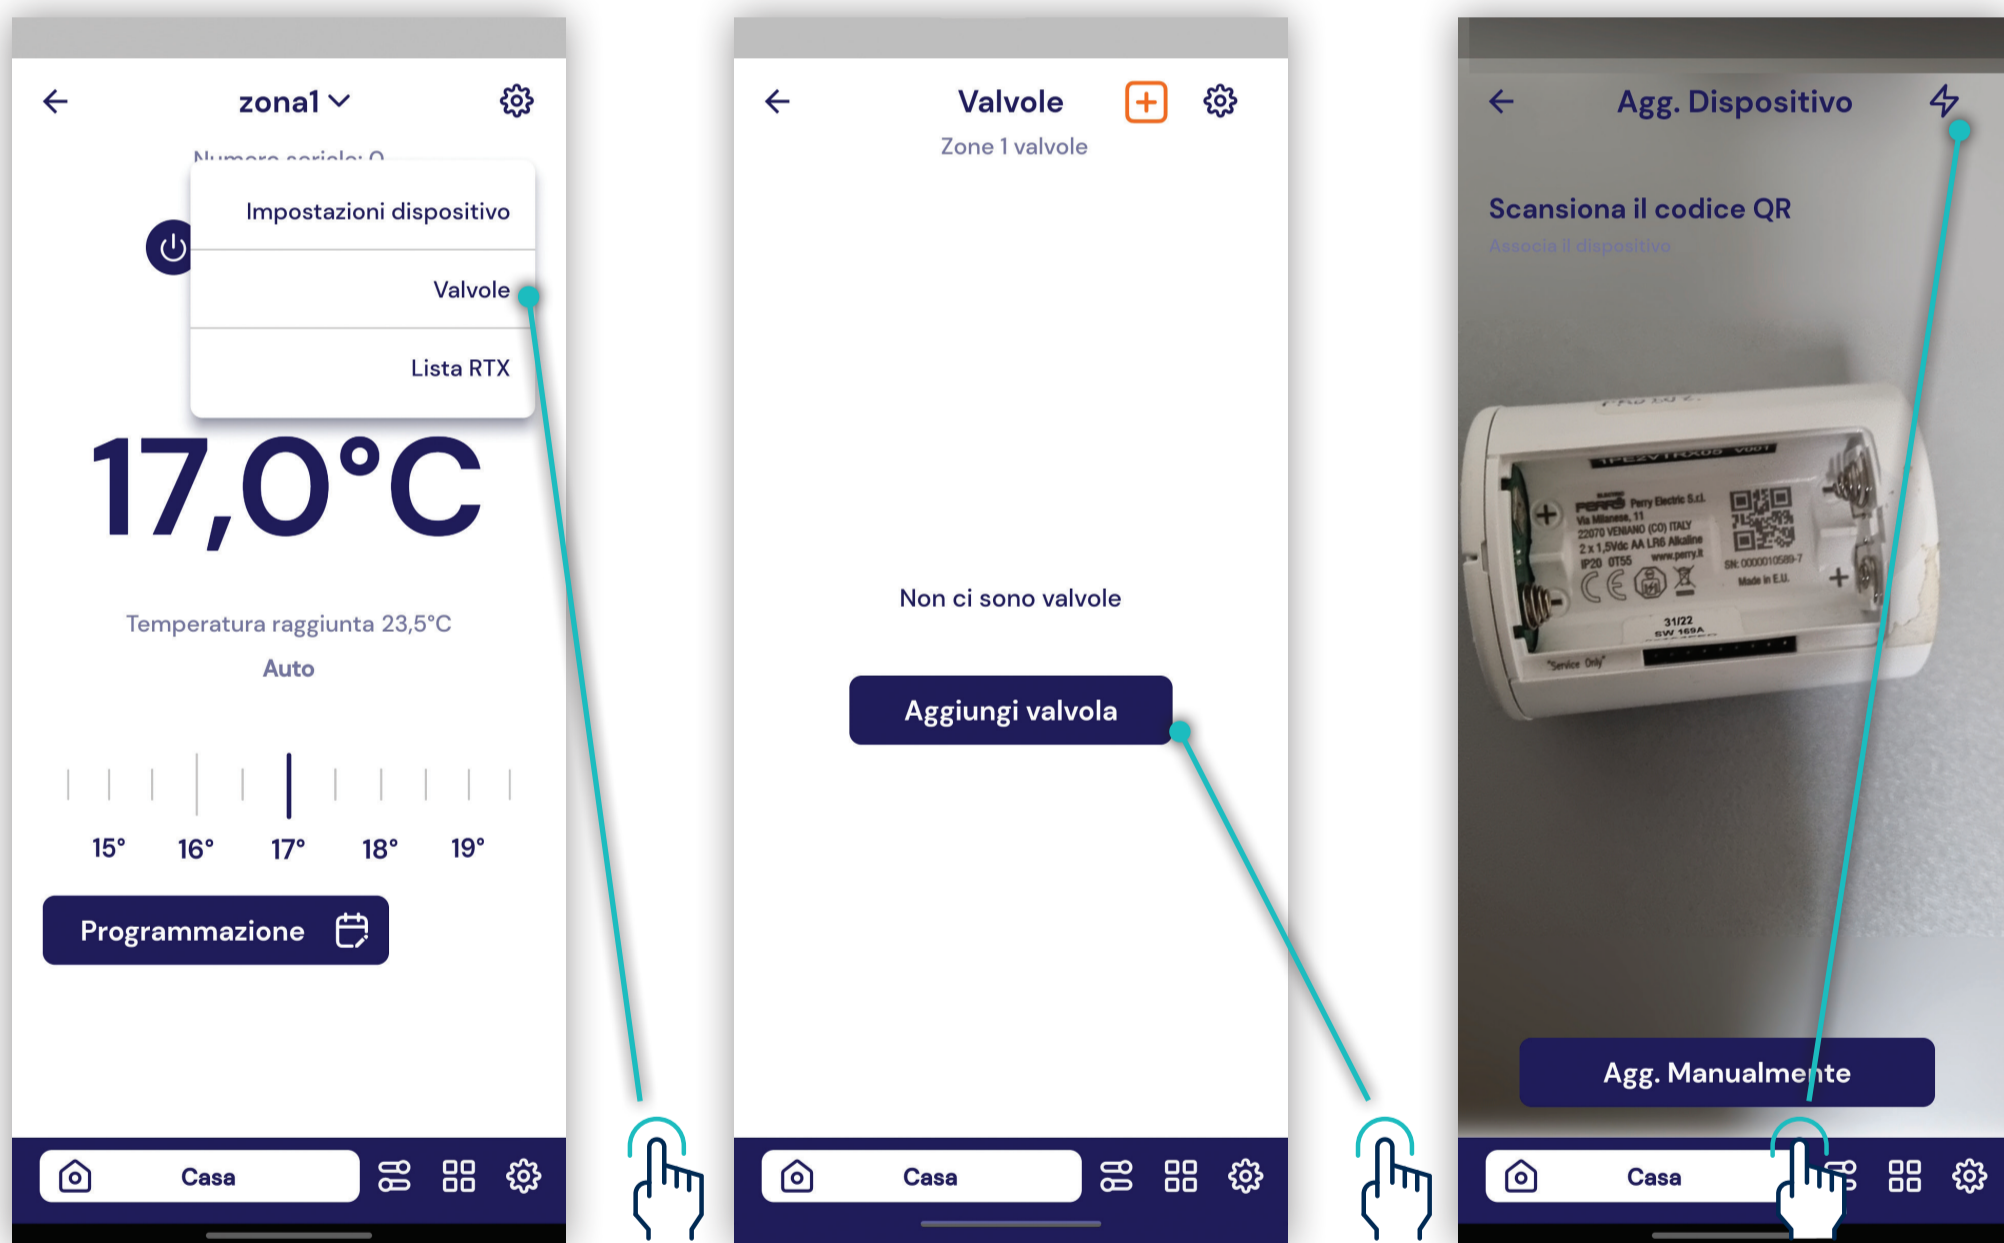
zona1

Numero seriale: 0

Impostazioni dispositivo

Valvole

Lista RTX

17,0°C

Temperatura raggiunta 23,5°C

Auto

15° 16° 17° 18° 19°

Programmazione

Casa

Valvole

Zone 1 valvole

Non ci sono valvole

Aggiungi valvola

Casa

Agg. Dispositivo

Scansiona il codice QR

Associa il dispositivo

PERRY Perry Electric S.r.l.
Via Milanese, 11
22070 VENIANO (CO) ITALY
2 x 1,5Vdc AA LR6 Alkaline
IP20 0T55 www.perry.it
SN: 0000010589-7
Made in E.U.
31/22
SW 169A
"Service Only"

Agg. Manualmente

Casa